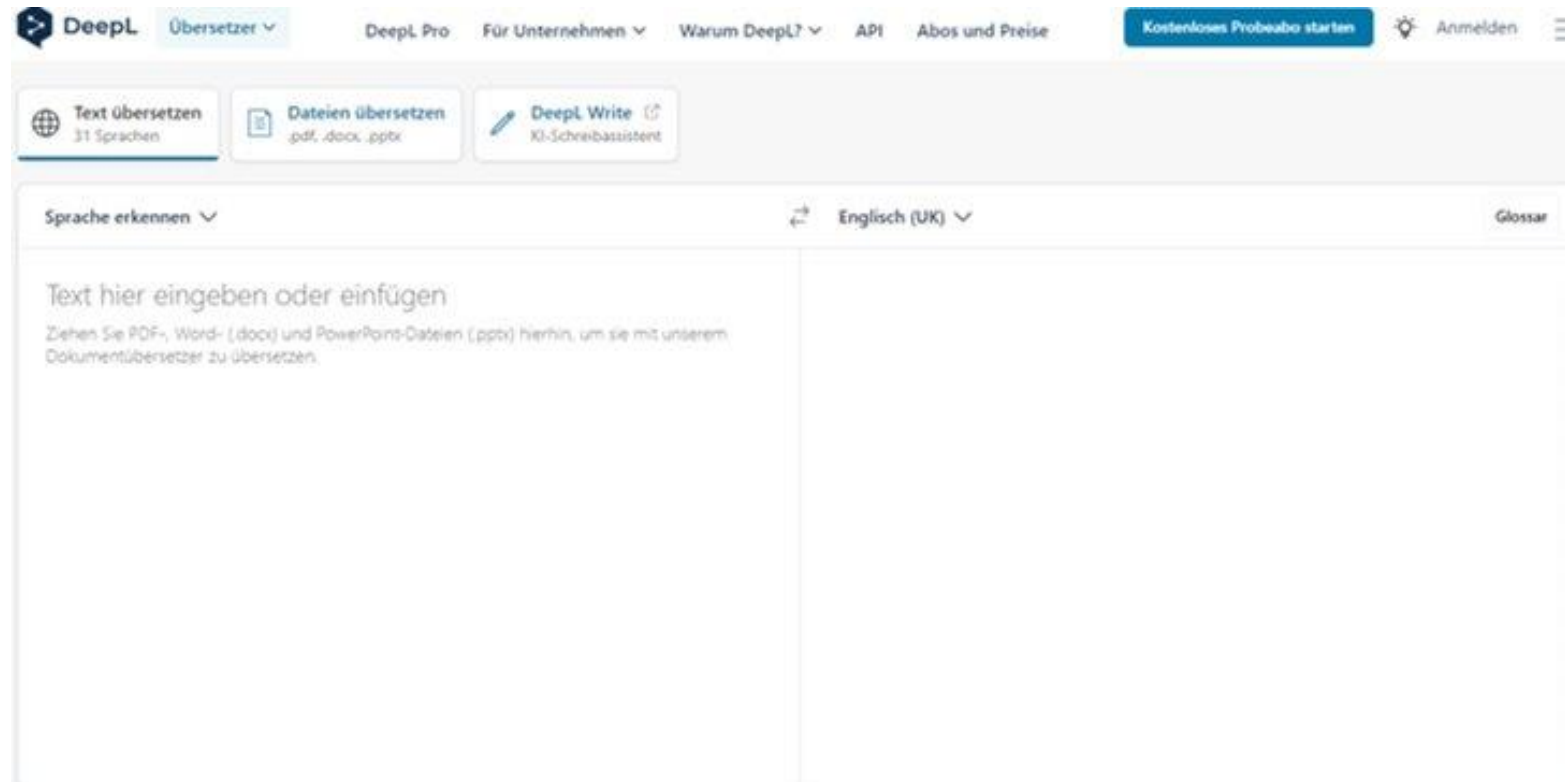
DeepL Übersetzer DeepL Pro Für Unternehmen Warum DeepL? API Abos und Preise Kostenloses Probeabo starten Anmelden

Text übersetzen
31 Sprachen

Dateien übersetzen
.pdf, .docx, .pptx

DeepL Write
KI-Schreibassistent

Sprache erkennen

Englisch (UK)

Glossar

Text hier eingeben oder einfügen

Ziehen Sie PDF-, Word- (.docx) und PowerPoint-Dateien (.pptx) hierhin, um sie mit unserem Dokumentübersetzer zu übersetzen.